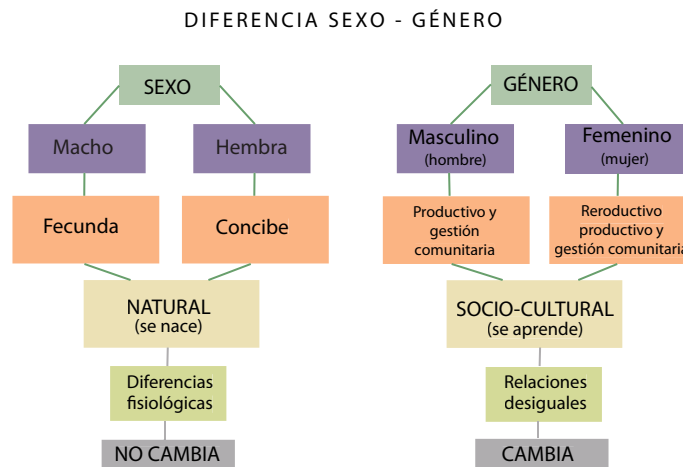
DIFERENCIA SEXO - GÉNERO

SEXO

Macho

Hembra

Fecunda

Concibe

NATURAL
(se nace)

Diferencias fisiológicas

NO CAMBIA

GÉNERO

Masculino
(hombre)

Femenino
(mujer)

Productivo y gestión comunitaria

Reroductivo productivo y gestión comunitaria

SOCIO-CULTURAL
(se aprende)

Relaciones desiguales

CAMBIA